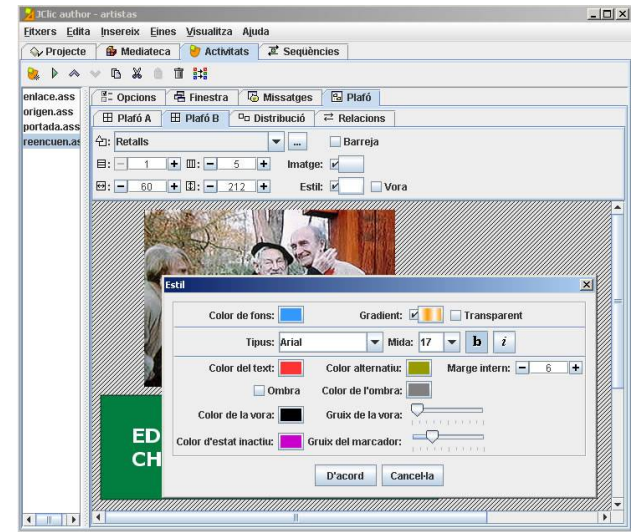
JClic author - artistas

Fitxers Edita Insereix Eines Visualitza Ajuda

Projecte Mediateca Activitats Seqüències

enlace.ass
origen.ass
portada.ass
reencuen.as

Opcions Finestra Missatges Plafó

Plafó A Plafó B Distribució Relacions

Retalls ... Barreja

1 5 Imatge:

60 212 Estil: Vora

ED
CH

Estil

Color de fons: Gradient: Transparent

Tipus: Arial Mida: 17 b i

Color del text: Color alternatiu: Marge intern: 6

Ombra Color de l'ombra:

Color de la vora: Gruix de la vora:

Color d'estat inactiu: Gruix del marcador:

D'acord Cancel·la